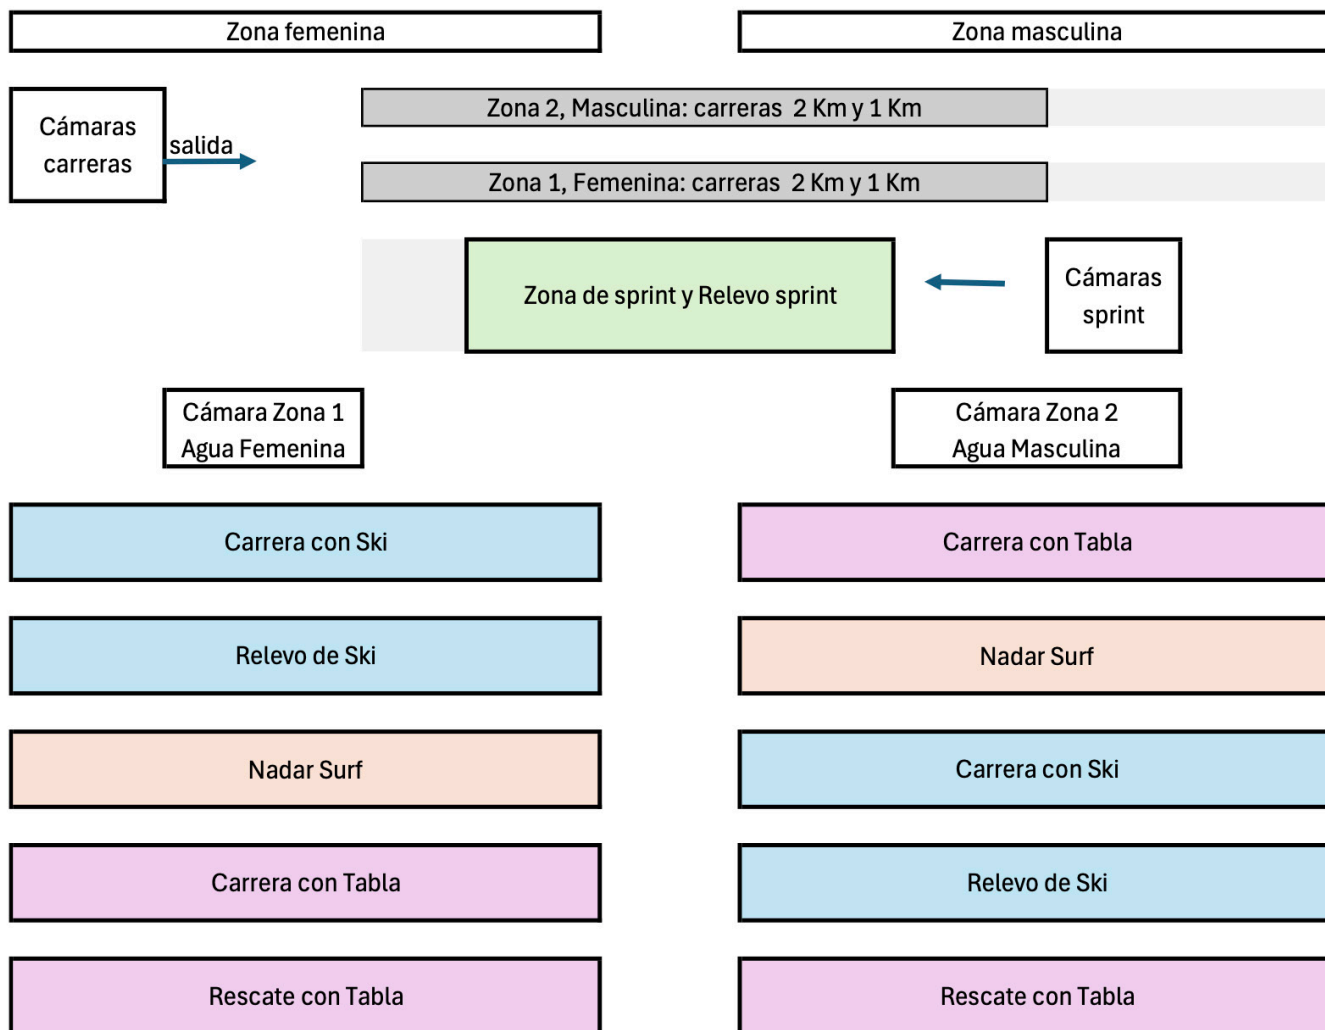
Zona femenina

Zona masculina

Cámaras carreras

salida

Zona 2, Masculina: carreras 2 Km y 1 Km

Zona 1, Femenina: carreras 2 Km y 1 Km

Zona de sprint y Relevo sprint

Cámaras sprint

Cámara Zona 1 Agua Femenina

Cámara Zona 2 Agua Masculina

Carrera con Ski

Relevo de Ski

Nadar Surf

Carrera con Tabla

Rescate con Tabla

Carrera con Tabla

Nadar Surf

Carrera con Ski

Relevo de Ski

Rescate con Tabla